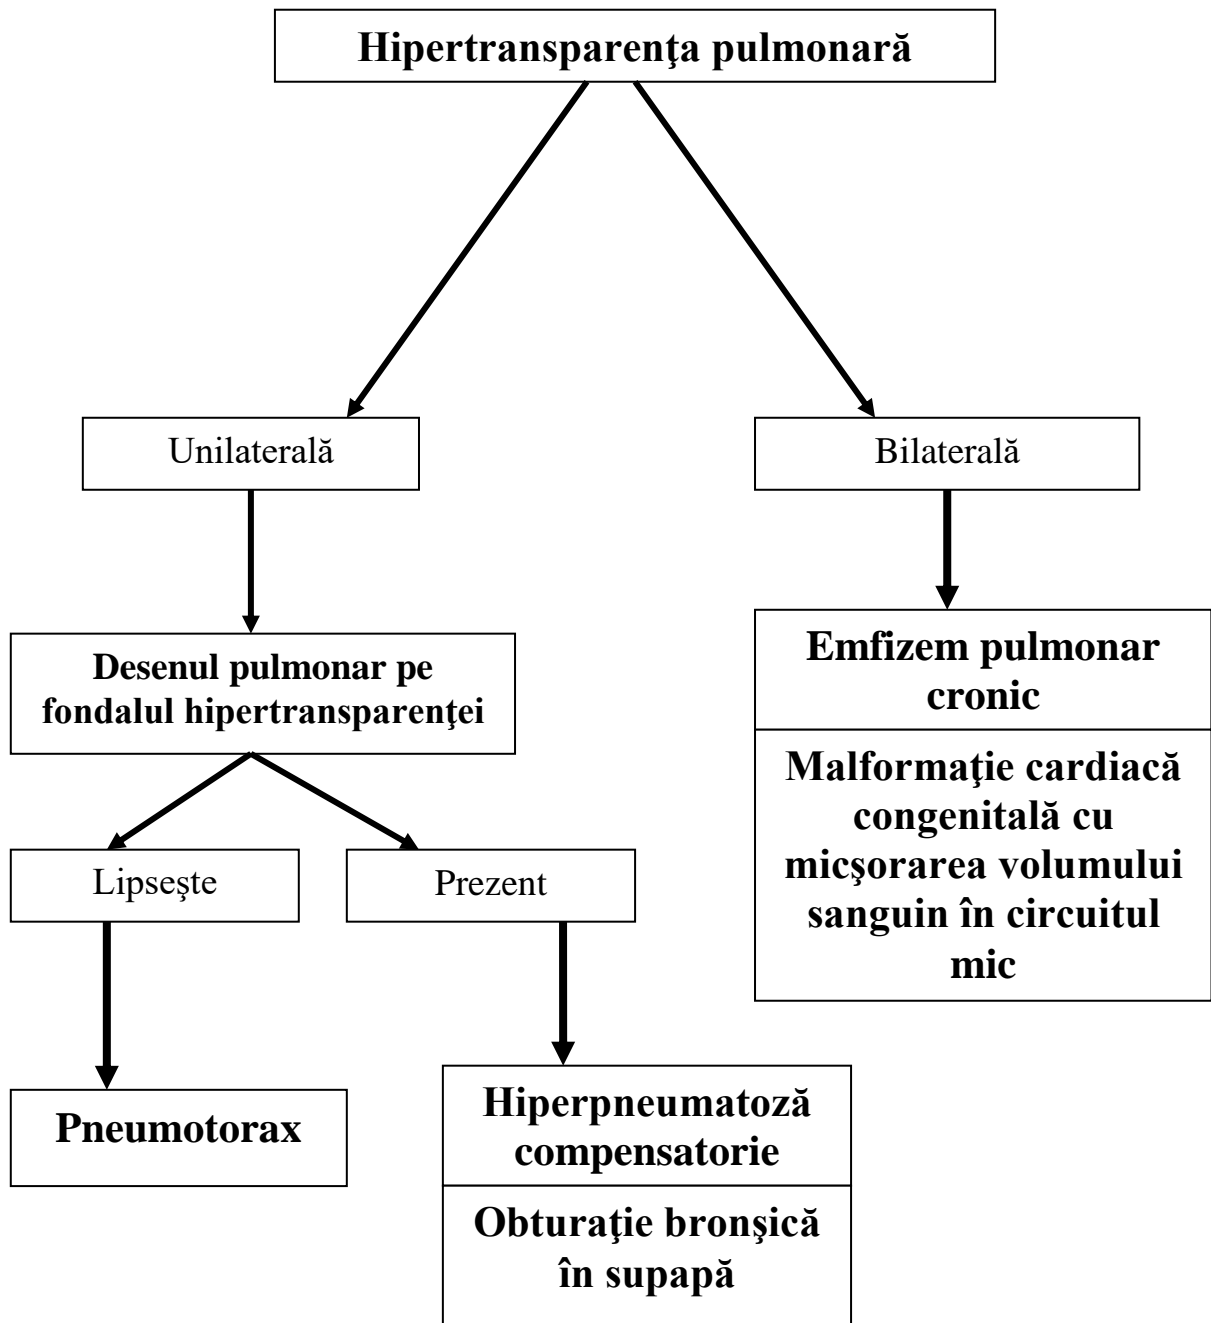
Hipertransparenţa pulmonară

Unilaterală

Bilaterală

Desenul pulmonar pe fondalul hipertransparenţei

Emfizem pulmonar cronic

Malformaţie cardiacă congenitală cu micşorarea volumului sanguin în circuitul mic

Lipseşte

Prezent

Pneumotorax

Hiperpneumatoză compensatorie

Obturaţie bronşică în supapă